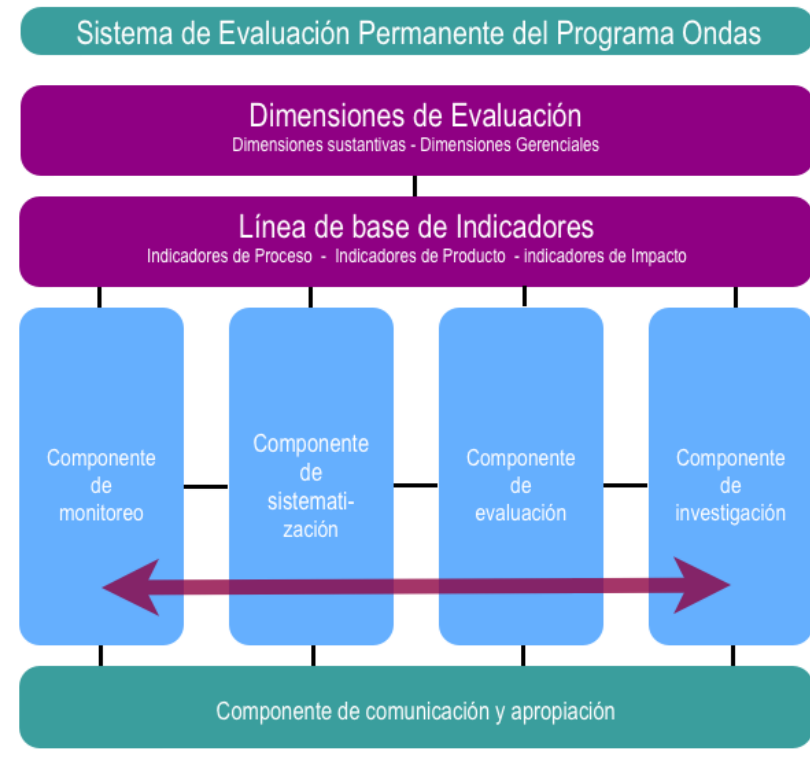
Sistema de Evaluación Permanente del Programa Ondas

Dimensiones de Evaluación
Dimensiones sustantivas - Dimensiones Gerenciales

Línea de base de Indicadores
Indicadores de Proceso - Indicadores de Producto - indicadores de Impacto

Componente de monitoreo

Componente de sistematización

Componente de evaluación

Componente de investigación

Componente de comunicación y apropiación